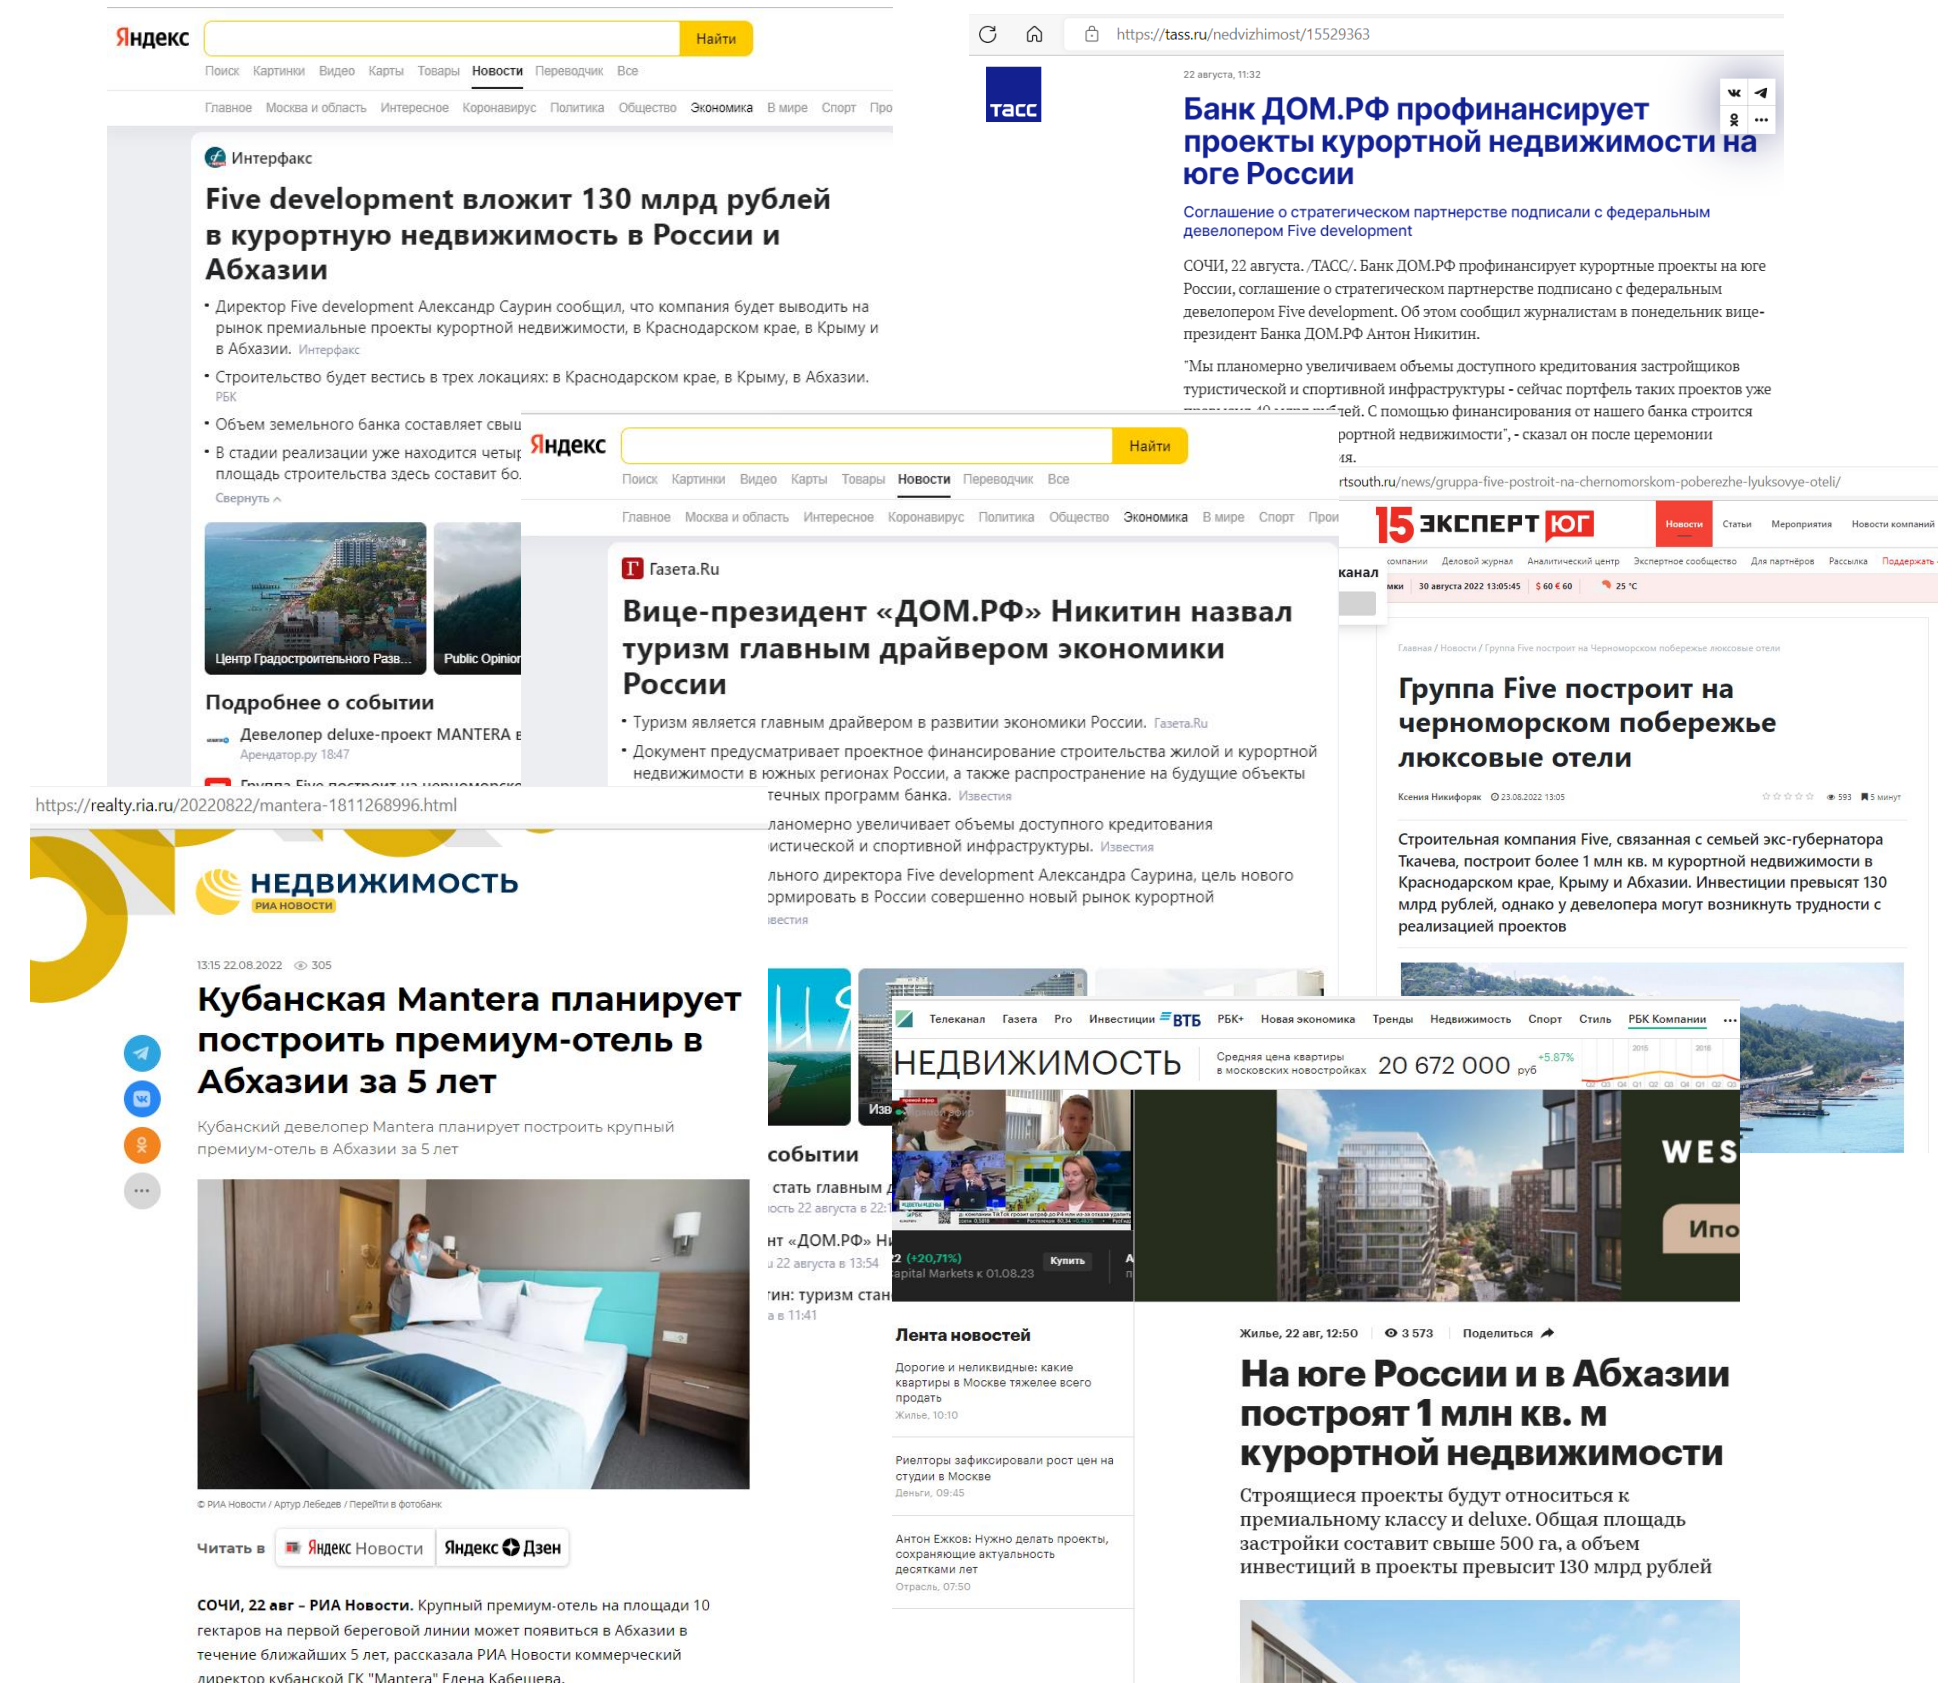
Яндекс Найти
Поиск Картинки Видео Карты Товары Новости Переводчик Все
Главное Москва и область Интересное Коронавирус Политика Общество Экономика В мире Спорт Про

Интерфакс
Five development вложит 130 млрд рублей в курортную недвижимость в России и Абхазии
• Директор Five development Александр Саурин сообщил, что компания будет выводить на рынок премиальные проекты курортной недвижимости, в Краснодарском крае, в Крыму и в Абхазии. Интерфакс
• Строительство будет вестись в трех локациях: в Краснодарском крае, в Крыму, в Абхазии. РБК
• Объем земельного банка составляет свыш
• В стадии реализации уже находится четыр площадь строительства здесь составит бо
Свернуть
Центр Градостроительного Разв... Public Opinion
Подробнее о событии
Девелопер deluxe-проект MANTERA в
Арендатор.ру 18:47
Группа Five построит на черноморск

https://tass.ru/nedvizhimost/15529363
ТАСС
22 августа, 11:32
Банк ДОМ.РФ профинансирует проекты курортной недвижимости на юге России
Соглашение о стратегическом партнерстве подписали с федеральным девелопером Five development
СОЧИ, 22 августа. /ТАСС/. Банк ДОМ.РФ профинансирует курортные проекты на юге России, соглашение о стратегическом партнерстве подписано с федеральным девелопером Five development. Об этом сообщил журналистам в понедельник вице-президент Банка ДОМ.РФ Антон Никитин.
"Мы планомерно увеличиваем объемы доступного кредитования застройщиков туристической и спортивной инфраструктуры - сейчас портфель таких проектов уже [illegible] С помощью финансирования от нашего банка строится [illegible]ортной недвижимости", - сказал он после церемонии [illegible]ия.

Яндекс Найти
Поиск Картинки Видео Карты Товары Новости Переводчик Все
Главное Москва и область Интересное Коронавирус Политика Общество Экономика В мире Спорт Прои
Газета.Ru
Вице-президент «ДОМ.РФ» Никитин назвал туризм главным драйвером экономики России
• Туризм является главным драйвером в развитии экономики России. Газета.Ru
• Документ предусматривает проектное финансирование строительства жилой и курортной недвижимости в южных регионах России, а также распространение на будущие объекты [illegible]течных программ банка. Известия
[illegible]ланомерно увеличивает объемы доступного кредитования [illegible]истической и спортивной инфраструктуры. Известия
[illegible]льного директора Five development Александра Саурина, цель нового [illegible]рмировать в России совершенно новый рынок курортной
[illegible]вестия
событии
стать главным
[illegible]ость 22 августа в 22
нт «ДОМ.РФ» Н
22 августа в 13:54
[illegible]ин: туризм стан
а в 11:41

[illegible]rtsouth.ru/news/gruppa-five-postroit-na-chernomorskom-poberezhe-lyuksovye-oteli/
15 ЭКСПЕРТ ЮГ
Новости Статьи Мероприятия Новости компаний
компании Деловой журнал Аналитический центр Экспертное сообщество Для партнёров Рассылка Поддержать
канал
30 августа 2022 13:05:45 $ 60 € 60 25 °C
Главная / Новости / Группа Five построит на Черноморском побережье люксовые отели
Группа Five построит на черноморском побережье люксовые отели
Ксения Никифорова 23.08.2022 13:05 593 5 минут
Строительная компания Five, связанная с семьей экс-губернатора Ткачева, построит более 1 млн кв. м курортной недвижимости в Краснодарском крае, Крыму и Абхазии. Инвестиции превысят 130 млрд рублей, однако у девелопера могут возникнуть трудности с реализацией проектов

https://realty.ria.ru/20220822/mantera-1811268996.html
НЕДВИЖИМОСТЬ РИА НОВОСТИ
13:15 22.08.2022 305
Кубанская Mantera планирует построить премиум-отель в Абхазии за 5 лет
Кубанский девелопер Mantera планирует построить крупный премиум-отель в Абхазии за 5 лет
© РИА Новости / Артур Лебедев / Перейти в фотобанк
Читать в Яндекс Новости Яндекс Дзен
СОЧИ, 22 авг – РИА Новости. Крупный премиум-отель на площади 10 гектаров на первой береговой линии может появиться в Абхазии в течение ближайших 5 лет, рассказала РИА Новости коммерческий директор кубанской ГК "Мантера" Елена Кабешева.

Телеканал Газета Pro Инвестиции ВТБ РБК+ Новая экономика Тренды Недвижимость Спорт Стиль РБК Компании
НЕДВИЖИМОСТЬ Средняя цена квартиры в московских новостройках 20 672 000 руб +5.87%
2 (+20,71%) Capital Markets к 01.08.23 Купить
WES Ипо
Лента новостей
Дорогие и неликвидные: какие квартиры в Москве тяжелее всего продать
Жилье, 10:10
Риелторы зафиксировали рост цен на студии в Москве
Деньги, 09:45
Антон Ежков: Нужно делать проекты, сохраняющие актуальность десятками лет
Отрасль, 07:50
Жилье, 22 авг, 12:50 3 573 Поделиться
На юге России и в Абхазии построят 1 млн кв. м курортной недвижимости
Строящиеся проекты будут относиться к премиальному классу и deluxe. Общая площадь застройки составит свыше 500 га, а объем инвестиций в проекты превысит 130 млрд рублей